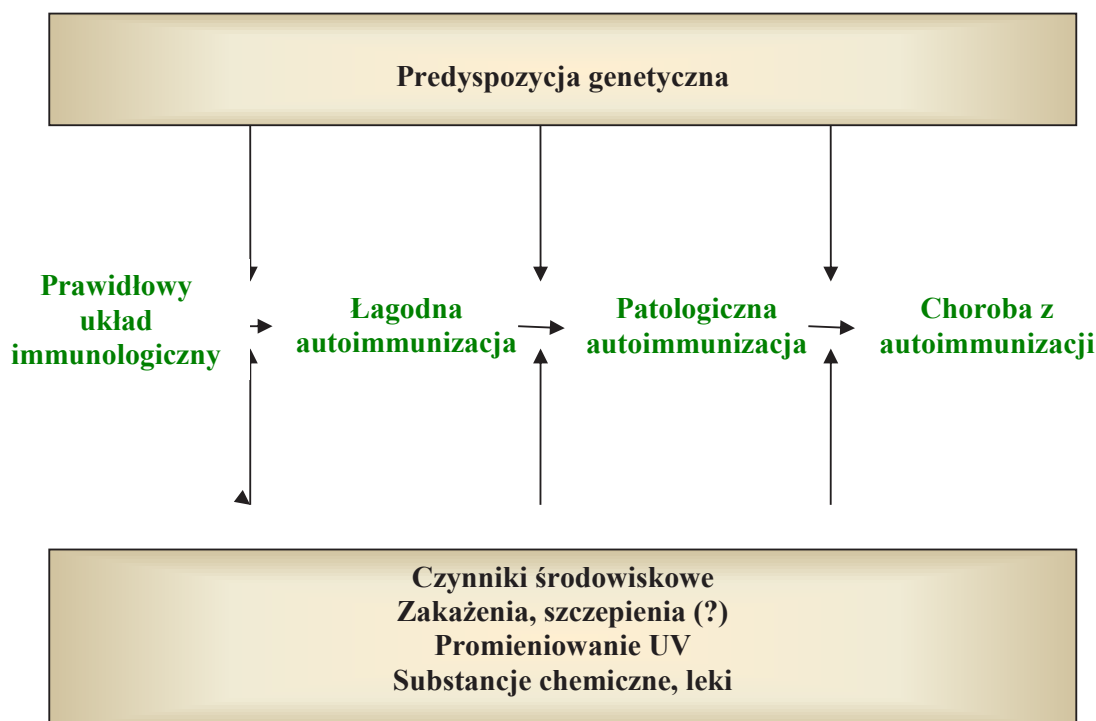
Predyspozycja genetyczna

Prawidłowy układ immunologiczny

Łagodna autoimmunizacja

Patologiczna autoimmunizacja

Choroba z autoimmunizacji

Czynniki środowiskowe
Zakażenia, szczepienia (?)
Promieniowanie UV
Substancje chemiczne, leki